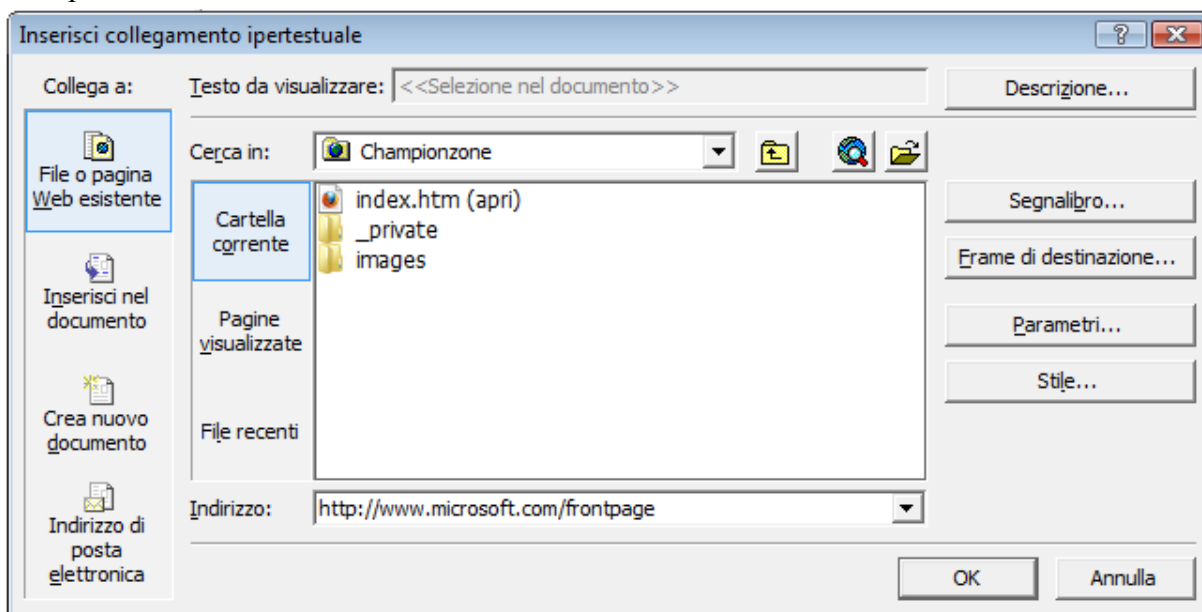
Inserisci collegamento ipertestuale

?

Collega a:

File o pagina Web esistente

Inserisci nel documento

Crea nuovo documento

Indirizzo di posta elettronica

Testo da visualizzare: <<Selezione nel documento>>

Descrizione...

Cerca in: Championzone

Cartella corrente

Pagine visualizzate

File recenti

index.htm (apri)
_private
images

Segnalibro...

Frame di destinazione...

Parametri...

Stile...

Indirizzo: http://www.microsoft.com/frontpage

OK

Annulla